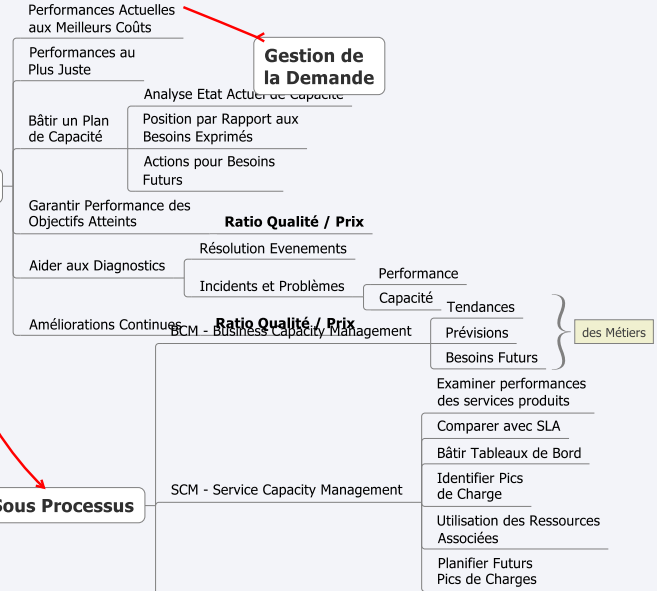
Performances Actuelles aux Meilleurs Coûts

Gestion de la Demande

Performances au Plus Juste

Bâtir un Plan de Capacité

Analyse Etat Actuel de Capacité

Position par Rapport aux Besoins Exprimés

Actions pour Besoins Futurs

Garantir Performance des Objectifs Atteints

Ratio Qualité / Prix

Aider aux Diagnostics

Résolution Evenements

Incidents et Problèmes

Performance

Capacité

Améliorations Continues

Ratio Qualité / Prix

BCM - Business Capacity Management

Tendances

Prévisions

Besoins Futurs

des Métiers

Sous Processus

SCM - Service Capacity Management

Examiner performances des services produits

Comparer avec SLA

Bâtir Tableaux de Bord

Identifier Pics de Charge

Utilisation des Ressources Associées

Planifier Futurs Pics de Charges